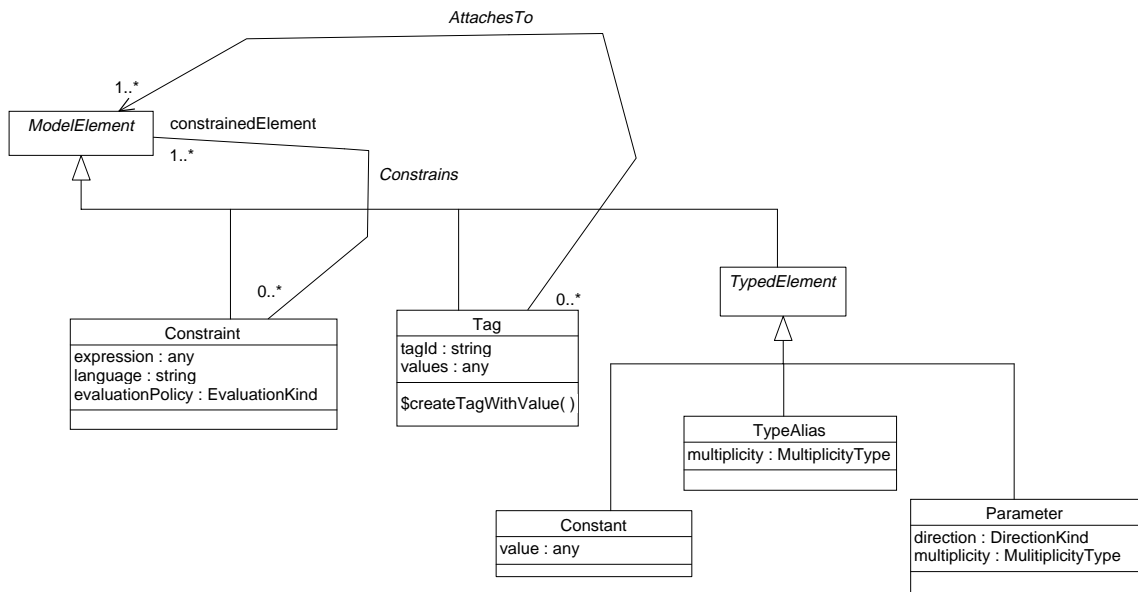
AttachesTo

1..*

ModelElement

constrainedElement

1..*

Constrains

0..*

Constraint
expression : any
language : string
evaluationPolicy : EvaluationKind

Tag
tagId : string
values : any
$createTagWithValue( )

0..*

TypedElement

TypeAlias
multiplicity : MultiplicityType

Constant
value : any

Parameter
direction : DirectionKind
multiplicity : MulitiplicityType